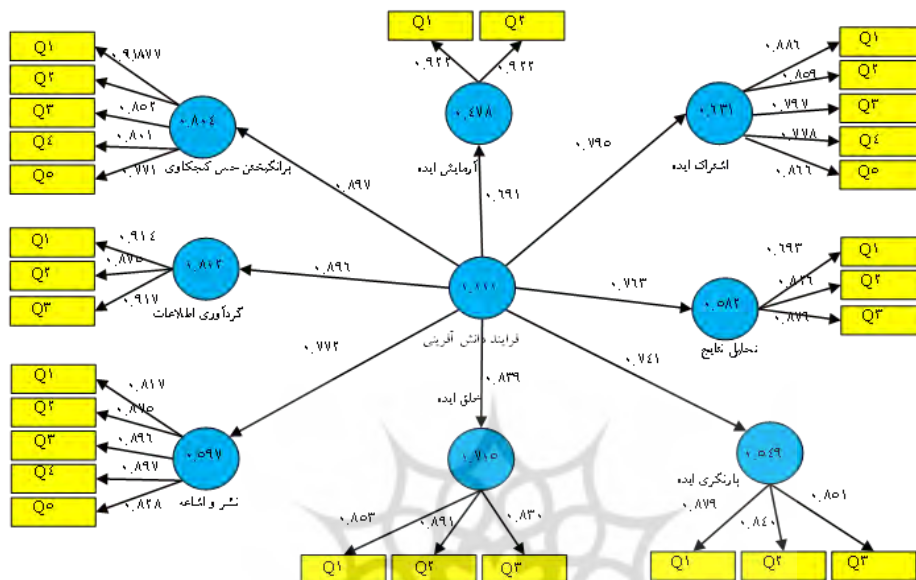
Q۱
Q۲
Q۱
Q۲
Q۳
Q٤
Q۵
۰.۹۱۸۷۷
۰.۸۵۲
۰.۸۰۱
۰.۷۷۱
۰.۸۰٤
برانگیختن حس کنجکاوی
۰.۹۲۲
۰.۹۲۲
۰.٤۷۸
آزمایش ایده
۰.۶۹۱
۰.۷۹۵
۰.۶۳۱
اشتراک ایده
۰.۸۸۶
۰.۸۵۹
۰.۷۹۷
۰.۷۷۸
۰.۸۶۶
Q۱
Q۲
Q۳
Q٤
Q۵
۰.۸۹۷
Q۱
Q۲
Q۳
۰.۹۱٤
۰.۸۷۵
۰.۹۱۷
۰.۸۰۳
گردآوری اطلاعات
۰.۸۹۶
۰.۷۷۷
فرایند دانش آفرینی
۰.۷۶۳
۰.۵۸۲
تحلیل نتایج
۰.۶۹۳
۰.۸۲۶
۰.۸۷۹
Q۱
Q۲
Q۳
۰.۷۷۲
Q۱
Q۲
Q۳
Q٤
Q۵
۰.۸۱۷
۰.۸۷۵
۰.۸۹۶
۰.۸۹۷
۰.۸۲۸
۰.۵۹۷
نشر و اشاعه
۰.۸۳۹
خلق ایده
۰.۷۰۵
۰.۸۵۳
۰.۸۹۱
۰.۸۳۰
Q۱
Q۲
Q۳
۰.۷٤۱
۰.۵٤۹
بازنگری ایده
۰.۸۷۹
۰.۸٤۰
۰.۸۵۱
Q۱
Q۲
Q۳